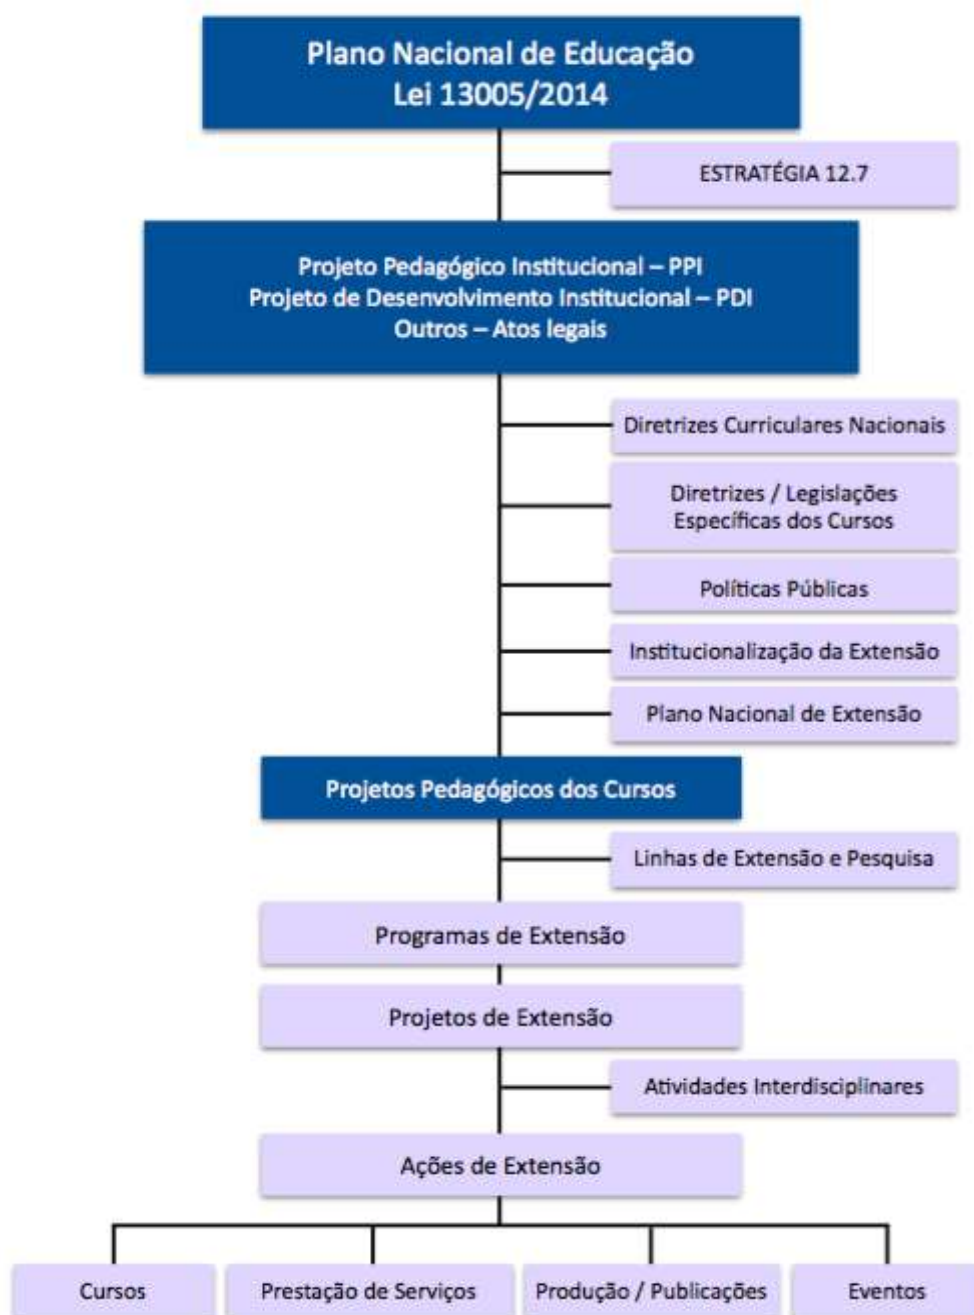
Plano Nacional de Educação
Lei 13005/2014

ESTRATÉGIA 12.7

Projeto Pedagógico Institucional – PPI
Projeto de Desenvolvimento Institucional – PDI
Outros – Atos legais

Diretrizes Curriculares Nacionais

Diretrizes / Legislações Específicas dos Cursos

Políticas Públicas

Institucionalização da Extensão

Plano Nacional de Extensão

Projetos Pedagógicos dos Cursos

Linhas de Extensão e Pesquisa

Programas de Extensão

Projetos de Extensão

Atividades Interdisciplinares

Ações de Extensão

Cursos

Prestação de Serviços

Produção / Publicações

Eventos